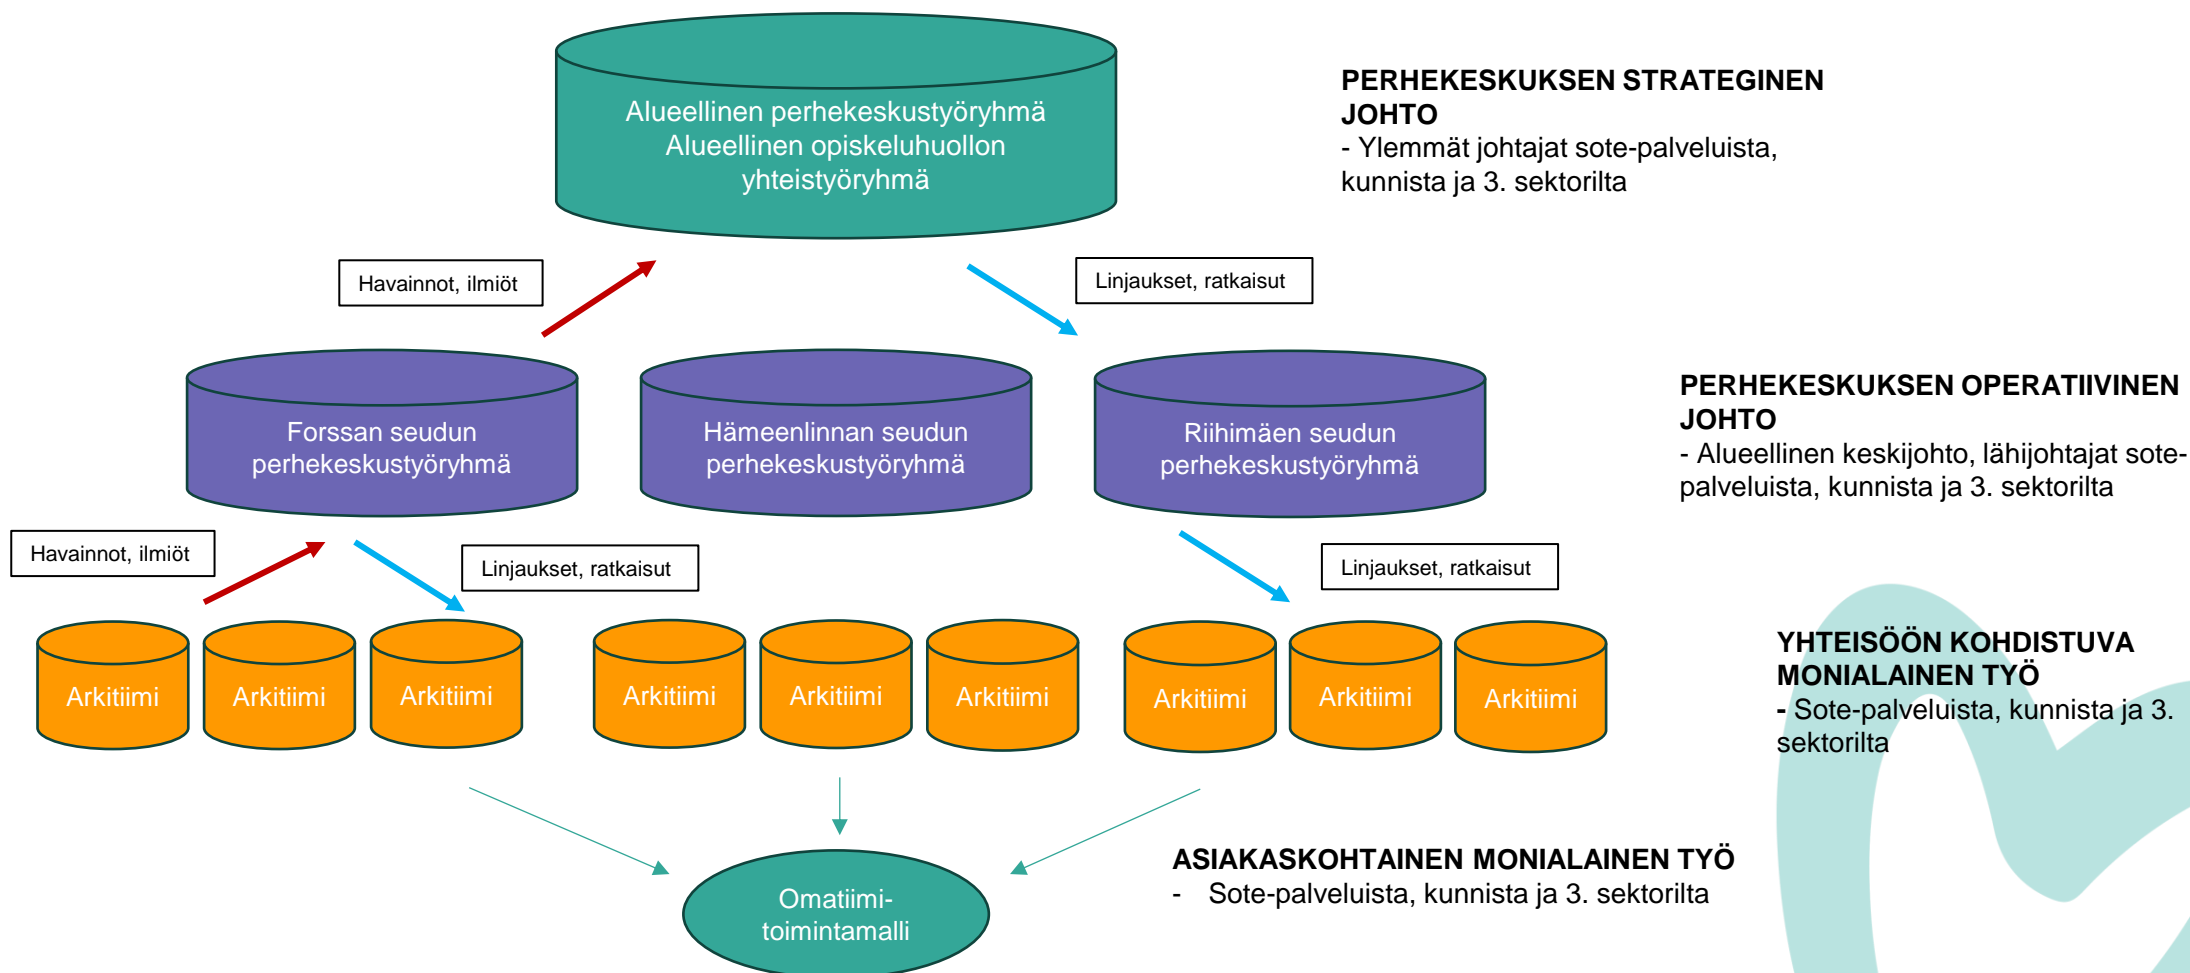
Alueellinen perhekeskustyöryhmä
Alueellinen opiskeluhuollon yhteistyöryhmä

PERHEKESKUKSEN STRATEGINEN JOHTO
- Ylemmät johtajat sote-palveluista, kunnista ja 3. sektorilta

Havainnot, ilmiöt

Linjaukset, ratkaisut

Forssan seudun perhekeskustyöryhmä

Hämeenlinnan seudun perhekeskustyöryhmä

Riihimäen seudun perhekeskustyöryhmä

PERHEKESKUKSEN OPERATIIVINEN JOHTO
- Alueellinen keskijohto, lähijohtajat sote-palveluista, kunnista ja 3. sektorilta

Havainnot, ilmiöt

Linjaukset, ratkaisut

Linjaukset, ratkaisut

Arkitiimi

Arkitiimi

Arkitiimi

Arkitiimi

Arkitiimi

Arkitiimi

Arkitiimi

Arkitiimi

Arkitiimi

YHTEISÖÖN KOHDISTUVA MONIALAINEN TYÖ
- Sote-palveluista, kunnista ja 3. sektorilta

Omatiimi-toimintamalli

ASIAKASKOHTAINEN MONIALAINEN TYÖ
- Sote-palveluista, kunnista ja 3. sektorilta